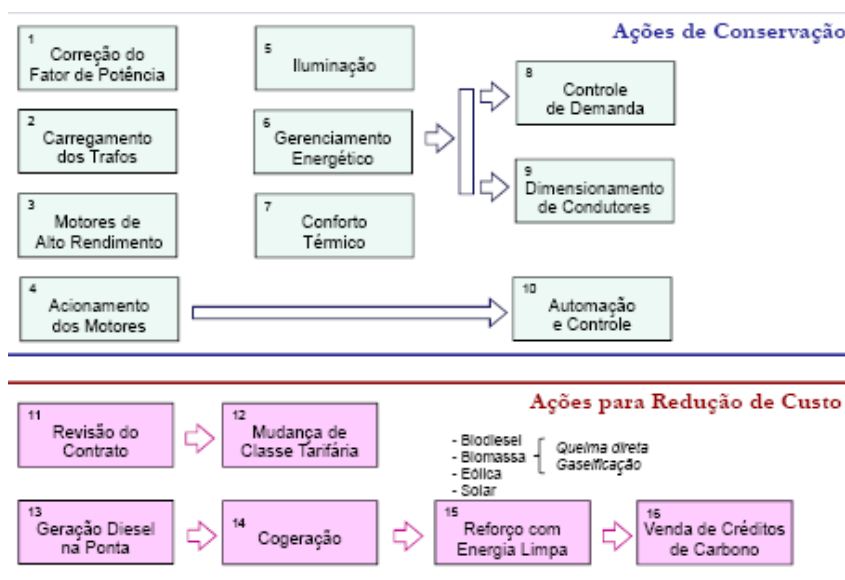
Ações de Conservação

1 Correção do Fator de Potência

2 Carregamento dos Trafos

3 Motores de Alto Rendimento

4 Acionamento dos Motores

5 Iluminação

6 Gerenciamento Energético

7 Conforto Térmico

8 Controle de Demanda

9 Dimensionamento de Condutores

10 Automação e Controle

Ações para Redução de Custo

11 Revisão do Contrato

12 Mudança de Classe Tarifária

- Biodiesel
- Biomassa
- Eólica
- Solar

Queima direta
Gaseificação

13 Geração Diesel na Ponta

14 Cogeração

15 Reforço com Energia Limpa

16 Venda de Créditos de Carbono